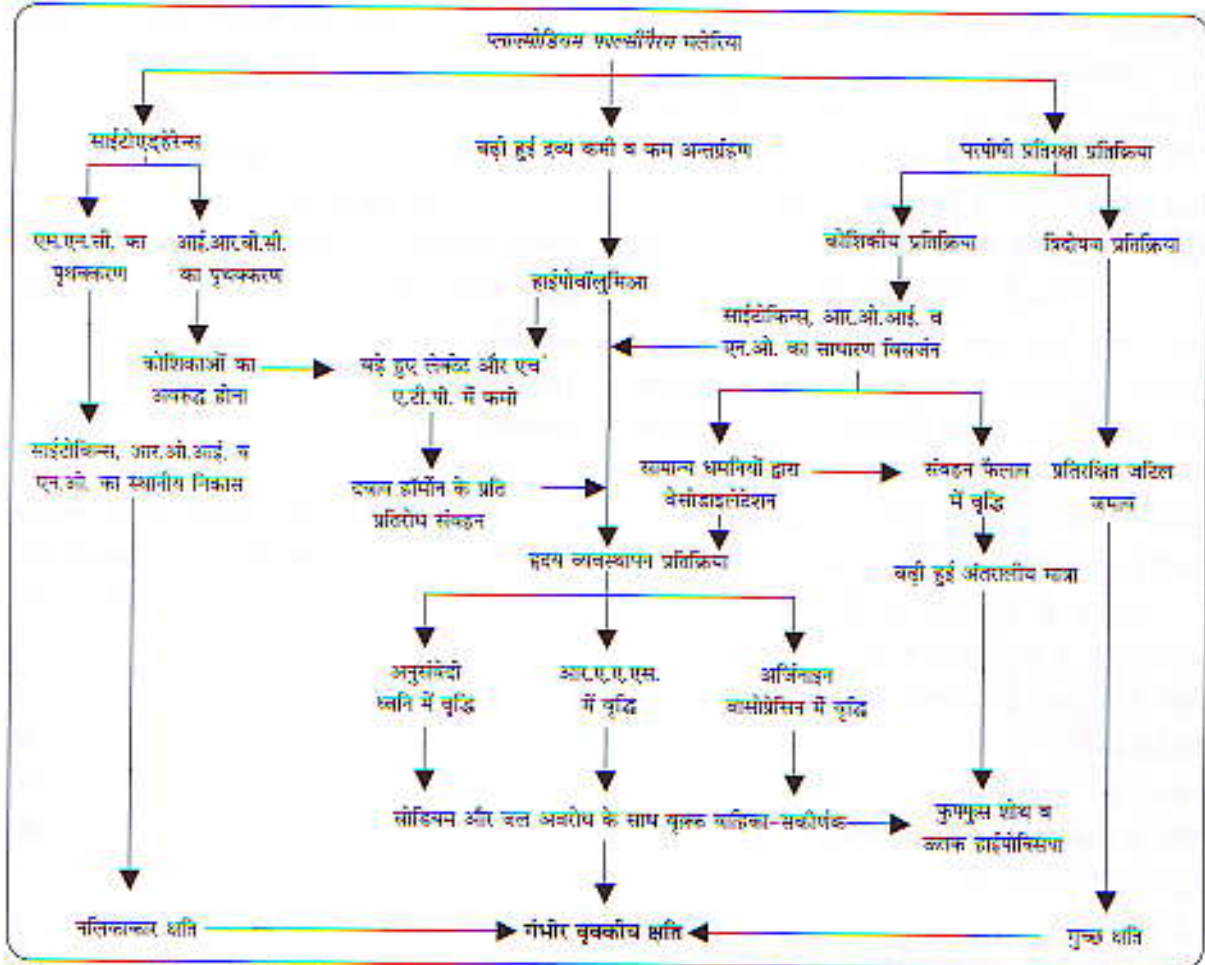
प्लाज्मोडियम फाल्सीपैरम मलेरिया

साईटोएडहेरेन्स

बढ़ी हुई द्रव्य कमी व कम अन्तर्ग्रहण

परपोषी प्रतिरक्षा प्रतिक्रिया

एम.एन.सी. का पृथक्करण

आई.आर.बी.सी. का पृथक्करण

कोशिकाओं का अवरुद्ध होना

साईटोकिन्स, आर.ओ.आई. व एन.ओ. का स्थानीय निकास

हाईपोवॉलुमिआ

बढ़े हुए लेक्टेट और एच ए.टी.पी. में कमी

प्रबल हॉर्मोन के प्रति प्रतिरोध संकुचन

कोशिकीय प्रतिक्रिया

विद्रोयण प्रतिक्रिया

साईटोकिन्स, आर.ओ.आई. व एन.ओ. का साधारण विसर्जन

सामान्य धमनियों द्वारा वेसोडाइलेटेशन

संवहन फैलाव में वृद्धि

प्रतिरक्षित जटिल जमाव

बढ़ी हुई अंतरालीय मात्रा

हृदय व्यवस्थापन प्रतिक्रिया

अनुसंवेदी ध्वनि में वृद्धि

आर.ए.ए.एस. में वृद्धि

अतिस्रावण वासोप्रेसिन में वृद्धि

सोडियम और जल अवरोध के साथ वृक्क वाहिका-संकीर्णक

फुफ्फुस शोथ व व्यापक हाईपोक्सिमिया

नलिकाकार क्षति

गंभीर वृक्कीय क्षति

गुच्छ क्षति